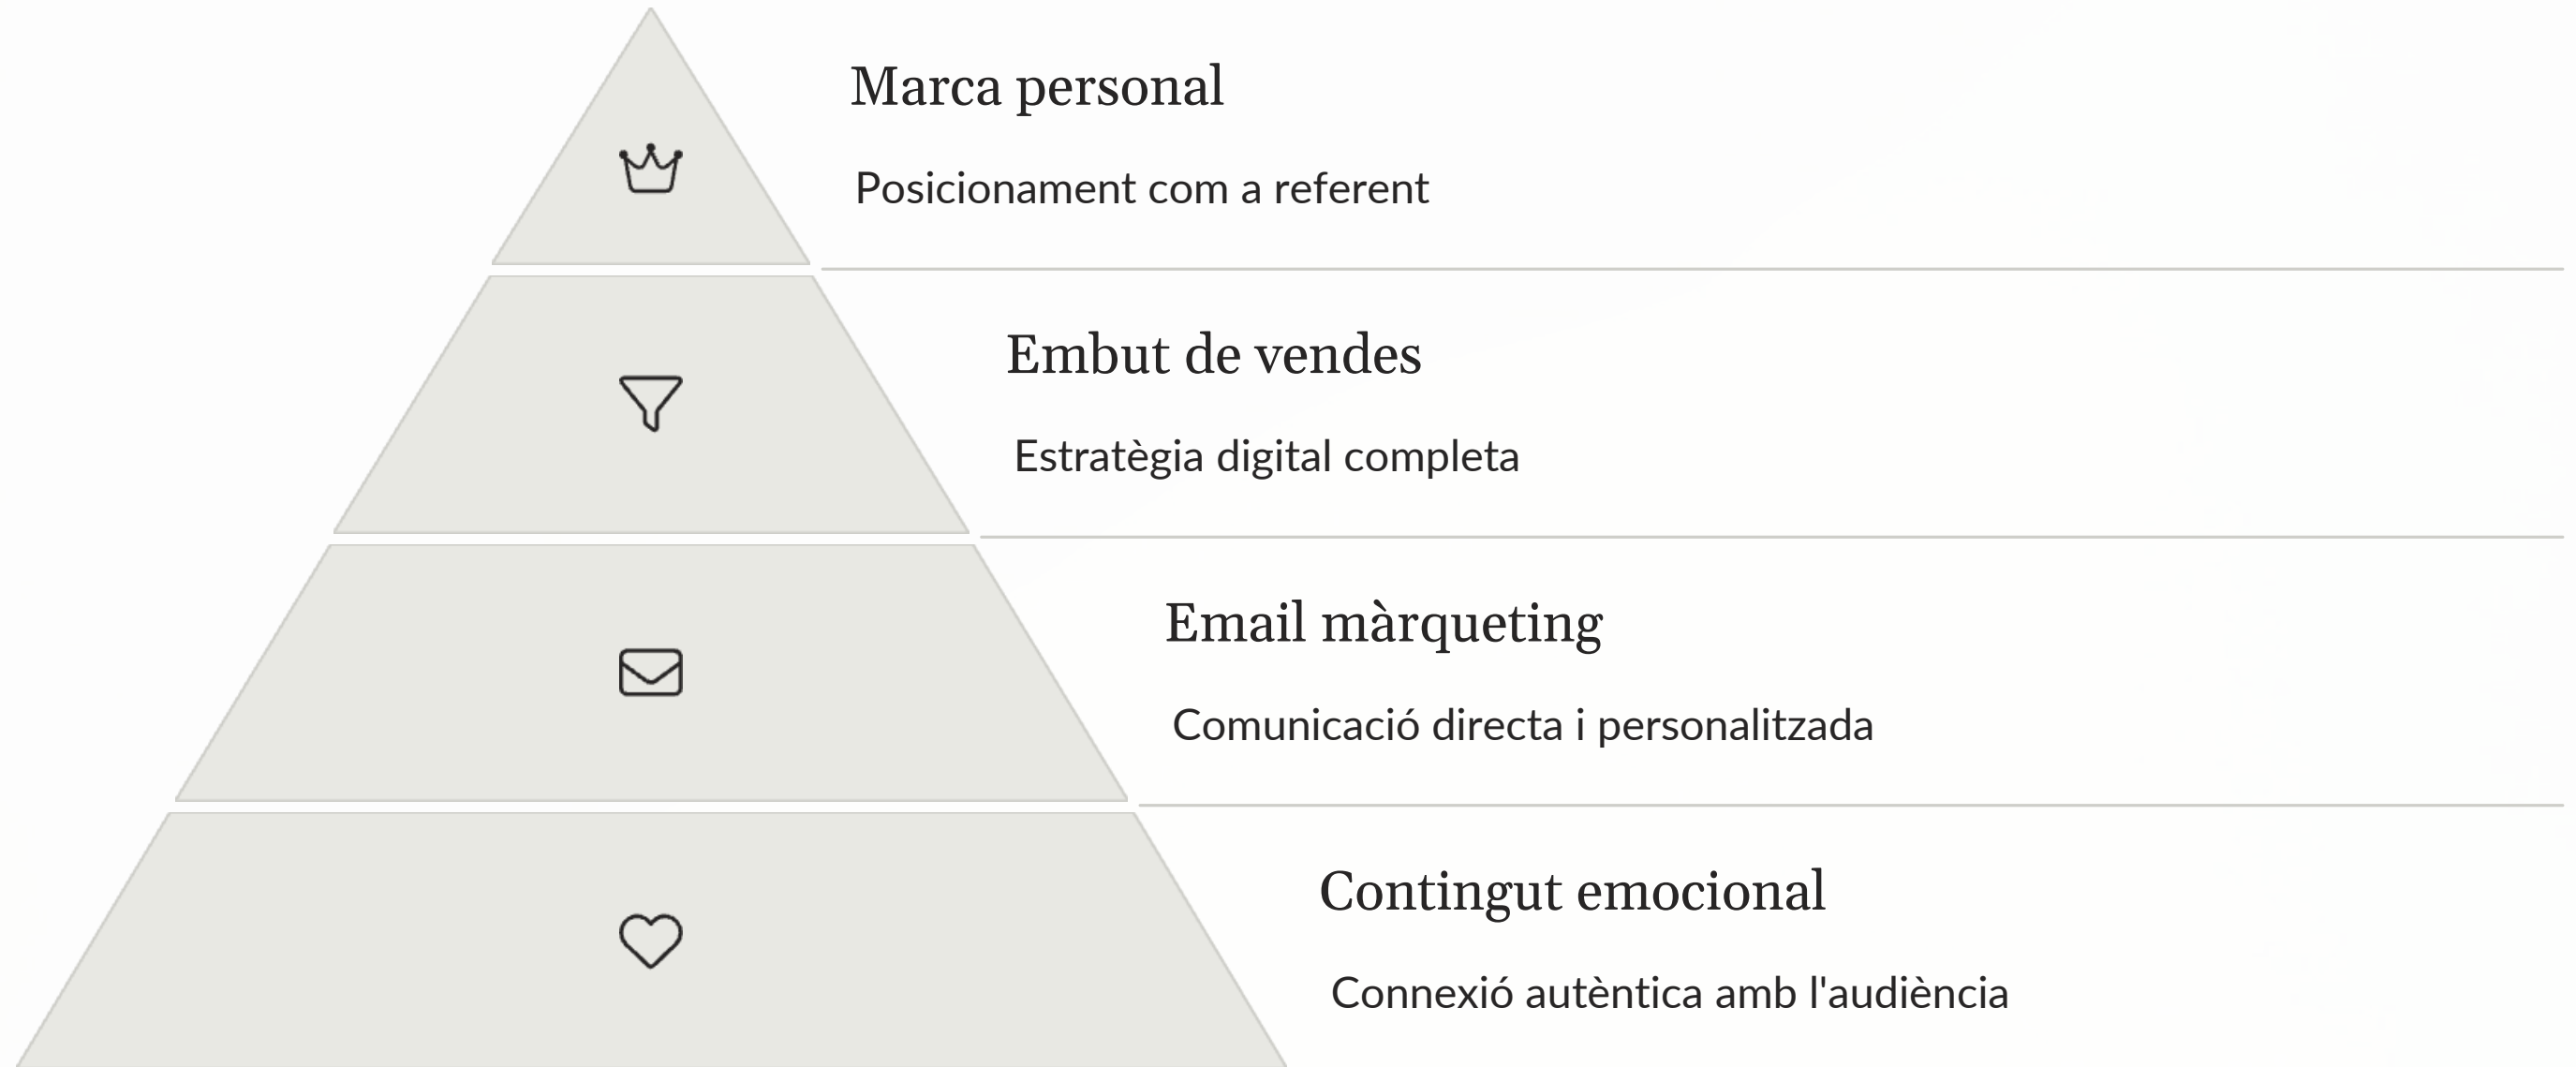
Marca personal

Posicionament com a referent

Embut de vendes

Estratègia digital completa

Email màrqueting

Comunicació directa i personalitzada

Contingut emocional

Connexió autèntica amb l'audiència